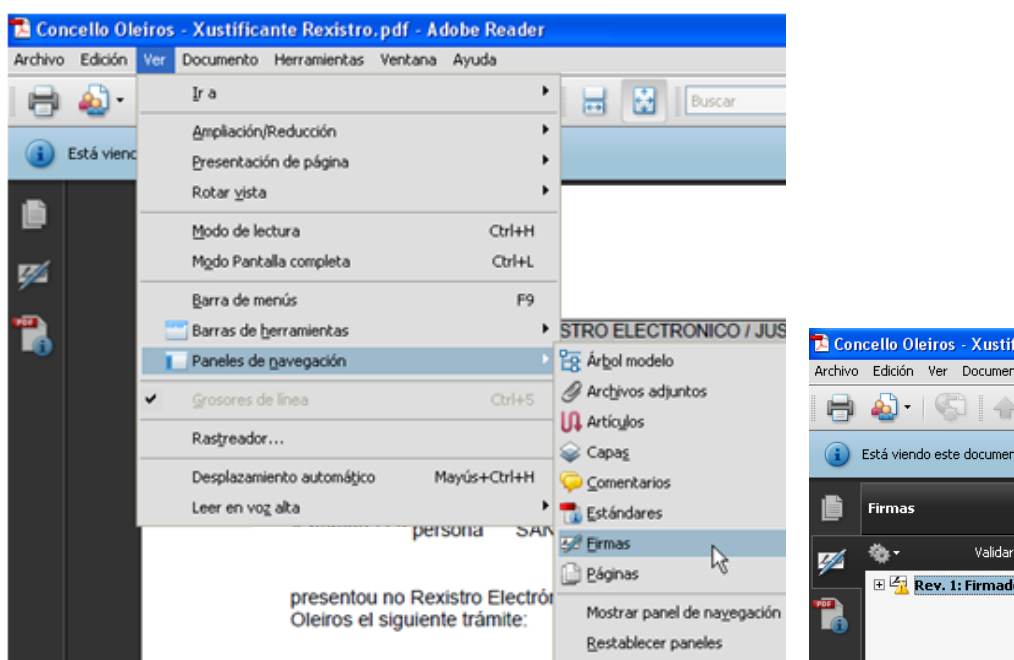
Concello Oleiros - Xustificante Rexistro.pdf - Adobe Reader

Archivo Edición Ver Documento Herramientas Ventana Ayuda

Buscar

Está viend

Ir a
Ampliación/Reducción
Presentación de página
Rotar vista
Modo de lectura Ctrl+H
Modo Pantalla completa Ctrl+L
Barra de menús F9
Barras de herramientas
Paneles de navegación
Grosores de línea Ctrl+5
Rastreador...
Desplazamiento automático Mayús+Ctrl+H
Leer en voz alta

Árbol modelo
Archivos adjuntos
Artículos
Capas
Comentarios
Estándares
Firmas
Páginas
Mostrar panel de navegación
Restablecer paneles

STRO ELECTRONICO / JUS

persona SA

presentou no Rexistro Electrón
Oleiros el siguiente trámite:

Concello Oleiros - Xustif

Archivo Edición Ver Documen

Está viendo este documen

Firmas

Validar

Rev. 1: Firmad